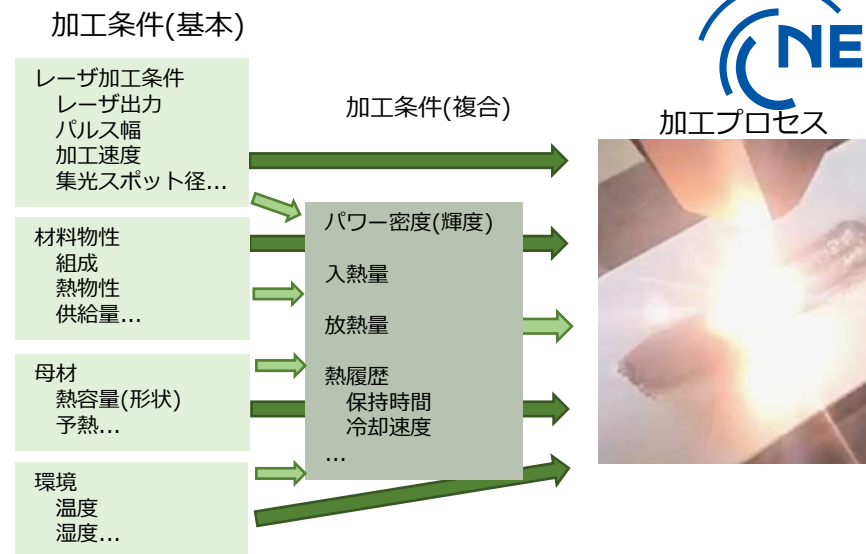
加工条件(基本)

NE

レーザ加工条件
レーザ出力
パルス幅
加工速度
集光スポット径…

加工条件(複合)

加工プロセス

材料物性
組成
熱物性
供給量…

パワー密度(輝度)

入熱量

放熱量

熱履歴
保持時間
冷却速度
…

母材
熱容量(形状)
予熱…

環境
温度
湿度…